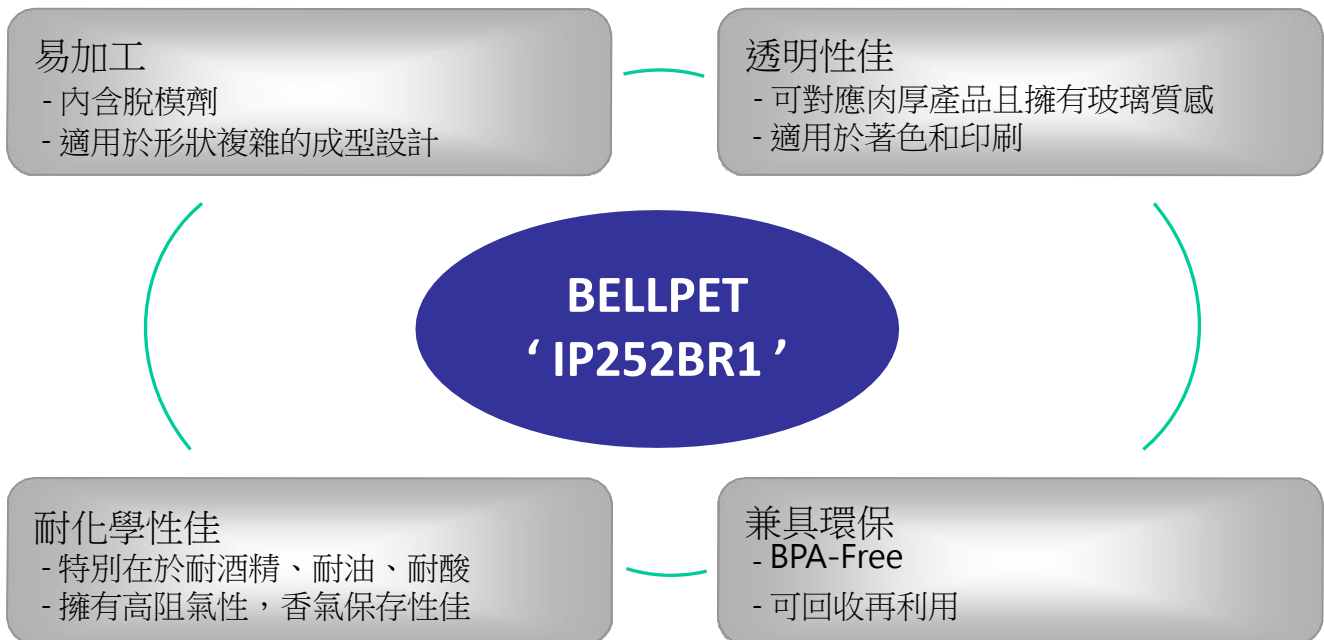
易加工
- 內含脫模劑
- 適用於形狀複雜的成型設計

透明性佳
- 可對應肉厚產品且擁有玻璃質感
- 適用於著色和印刷

BELLPET
‘ IP252BR1 ’

耐化學性佳
- 特別在於耐酒精、耐油、耐酸
- 擁有高阻氣性，香氣保存性佳

兼具環保
- BPA-Free
- 可回收再利用